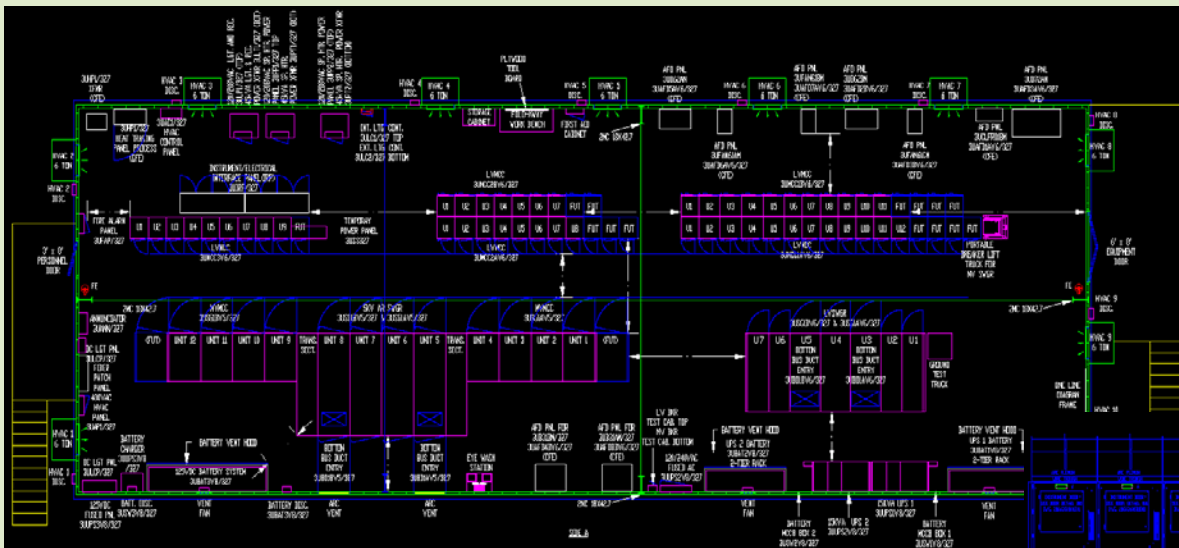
HVAC 3
6 TON

PLYWOOD
TOOL
BOARD

HVAC 4
6 TON

HVAC 5
6 TON

AFD PNL

HVAC 6
6 TON

AFD PNL

HVAC 7
6 TON

AFD PNL

STORAGE
CABINET

FIELD/PAINT
WORK BENCH

FIRST AID
CABINET

HVAC
CONTROL
PANEL

INSTRUMENT/ELECTRICAL
INTERFACE PANEL (IEP)

HVAC 2
6 TON

HVAC 8
6 TON

LVMCC

LVMCC

LVMCC

LVMCC

TEMPORARY
POWER PANEL

FIRE ALARM
PANEL

U1 U2 U3 U4 U5 U6 U7 U8 U9 FUT

U1 U2 U3 U4 U5 U6 U7 FUT FUT

U1 U2 U3 U4 U5 U6 U7 U8 FUT FUT FUT

U1 U2 U3 U4 U5 U6 U7 U8 U9 U10 FUT FUT FUT

U1 U2 U3 U4 U5 U6 U7 U8 U9 U10 U1 U2 FUT FUT FUT FUT

PORTABLE
BREAKER LIFT
TRUCK FOR
MV SWGR

7' x 8'
PERSONNEL
DOOR

8' x 8'
EQUIPMENT
DOOR

MVMCC

5KV AR SWGR

MVMCC

LVSWGR

ANNUNCIATOR

FUT UNIT 12 UNIT 11 UNIT 10 UNIT 9 TRANS. SECT. UNIT 8 UNIT 7 UNIT 6 UNIT 5 TRANS. SECT. UNIT 4 UNIT 3 UNIT 2 UNIT 1 FUT

U7 U6 U5 U4 U3 U2 U1

BOTTOM
BUS DUCT
ENTRY

BOTTOM
BUS DUCT
ENTRY

GROUND
TEST
TRUCK

HVAC 9
6 TON

ONE LINE
DIAGRAM
FRAME

FIBER
PATCH
PANEL

HVAC
PANEL

HVAC 1
6 TON

BATTERY
CHARGER

BATTERY VENT HOOD

125VDC BATTERY SYSTEM

BOTTOM
BUS DUCT
ENTRY

BOTTOM
BUS DUCT
ENTRY

EYE WASH
STATION

AFD PNL FOR

AFD PNL FOR

LV INR
TEST CAB TOP
MV INR
TEST CAB BOTTOM

120/240VAC
FUSED AC

BATTERY VENT HOOD
UPS 2 BATTERY
2-TIER RACK

BATTERY VENT HOOD
UPS 1 BATTERY
2-TIER RACK

125VDC
FUSED PNL

BATT. DISC.

VENT
FAN

BATTERY DISC.

ARC
VENT

ARC
VENT

VENT
FAN

BATTERY
MCCB BOX 2

20KVA
UPS 2

20KVA UPS 1

BATTERY
MCCB BOX 1

VENT
FAN